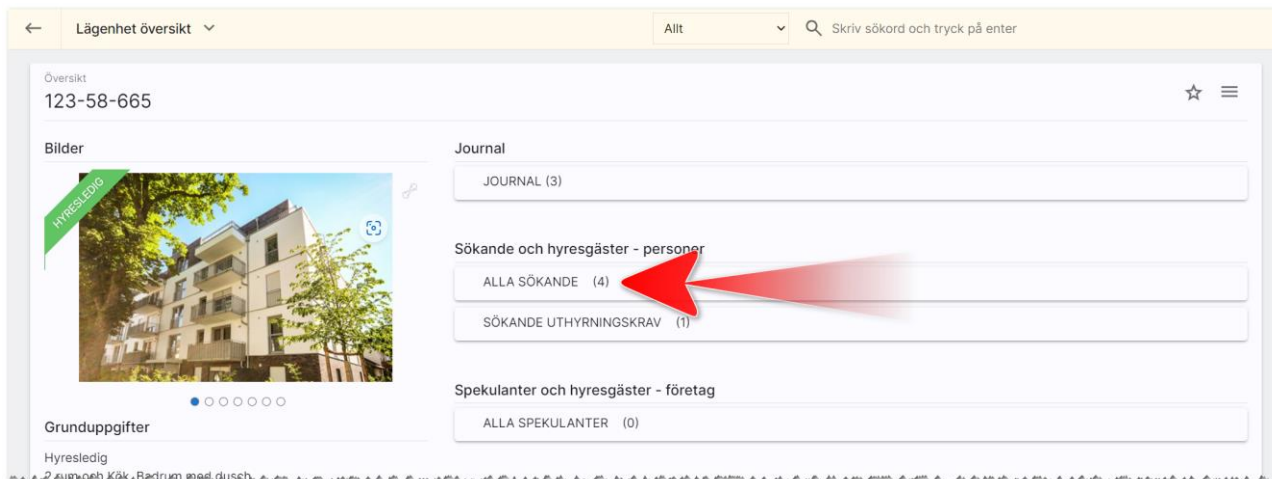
Lägenhet översikt

Allt

Skriv sökord och tryck på enter

Översikt
123-58-665

Bilder

HYRESLEDIG

Grunduppgifter

Hyresledig
2 rum och Kök, Badrum med dusch

Journal

JOURNAL (3)

Sökande och hyresgäster - personer

ALLA SÖKANDE (4)

SÖKANDE UTHYRNINGSKRAV (1)

Spekulanter och hyresgäster - företag

ALLA SPEKULANTER (0)